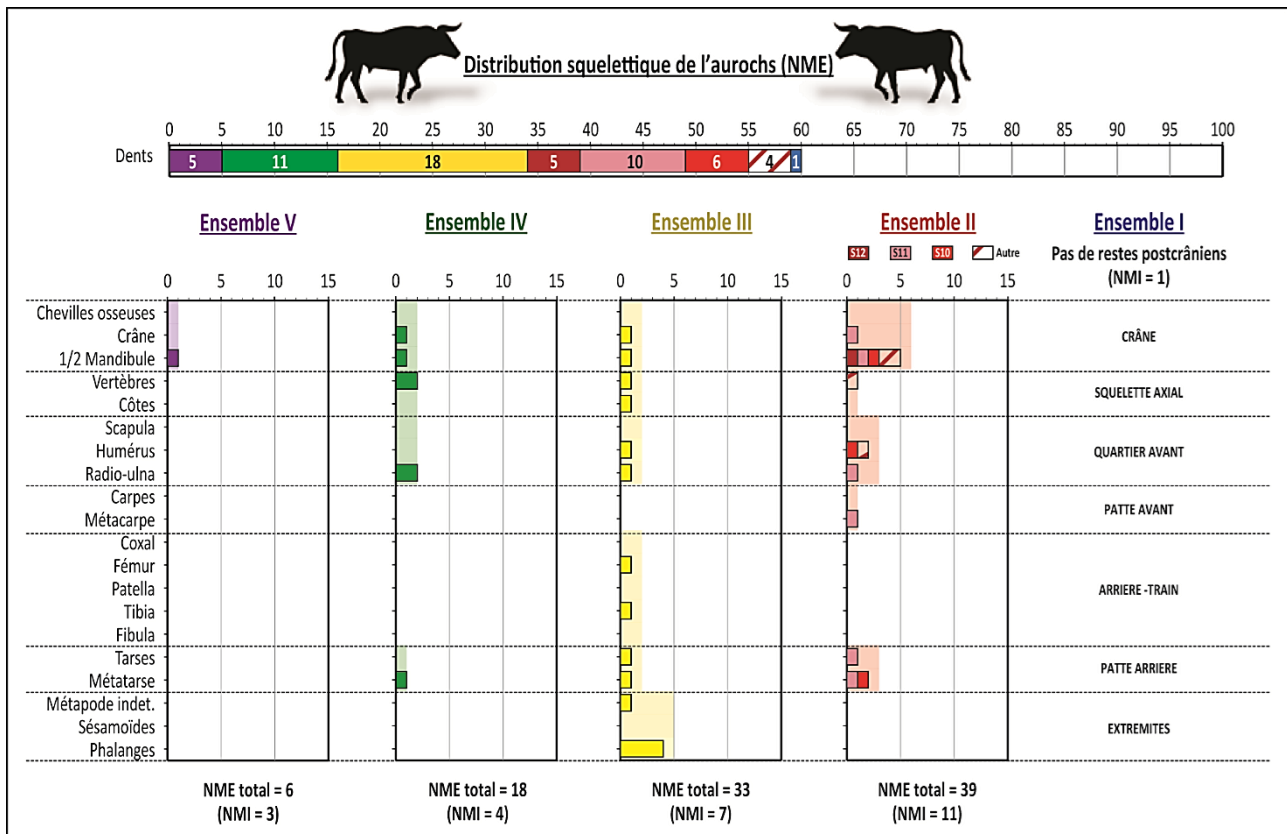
Distribution squelettique de l'aurochs (NME)

0 5 10 15 20 25 30 35 40 45 50 55 60 65 70 75 80 85 90 95 100

Dents 5 11 18 5 10 6 4 1

Ensemble V

Ensemble IV

Ensemble III

Ensemble II

S12 S11 S10 Autre

Ensemble I

Pas de restes postcrâniens (NMI = 1)

0 5 10 15

Chevilles osseuses
Crâne
1/2 Mandibule
Vertèbres
Côtes
Scapula
Humérus
Radio-ulna
Carpes
Métacarpe
Coxal
Fémur
Patella
Tibia
Fibula
Tarses
Métatarse
Métapode indet.
Sésamoïdes
Phalanges

CRÂNE
SQUELETTE AXIAL
QUARTIER AVANT
PATTE AVANT
ARRIERE -TRAIN
PATTE ARRIERE
EXTREMITES

NME total = 6 (NMI = 3)

NME total = 18 (NMI = 4)

NME total = 33 (NMI = 7)

NME total = 39 (NMI = 11)